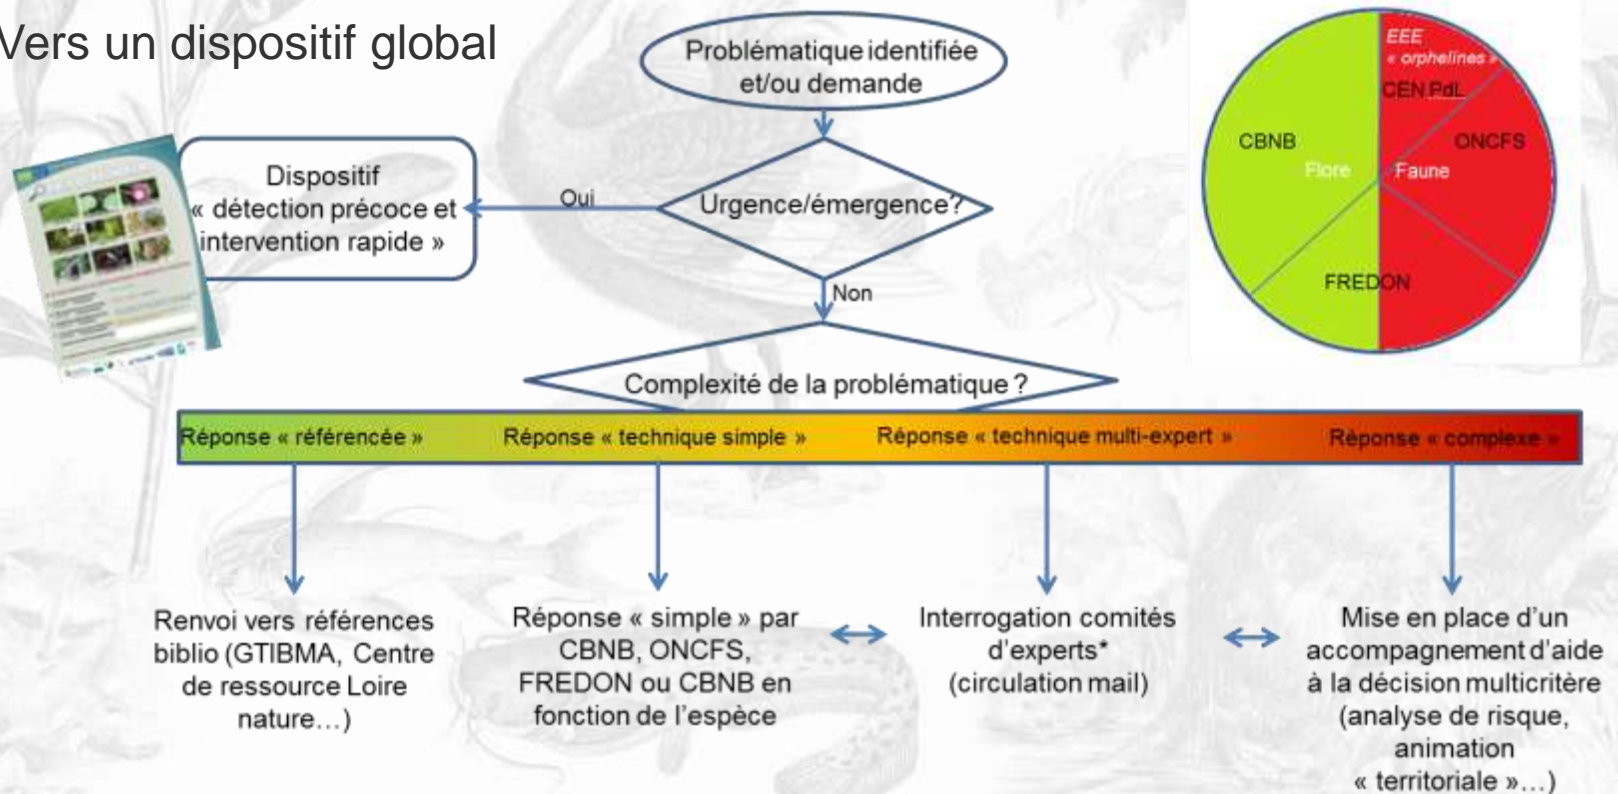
Vers un dispositif global

Problématique identifiée et/ou demande

Urgence/émergence?

Oui

Dispositif « détection précoce et intervention rapide »

Non

EEE « orphelines »
CEN PdL
CBNB
ONCFS
Flore
Faune
FREDON

Complexité de la problématique ?

Réponse « référencée »
Réponse « technique simple »
Réponse « technique multi-expert »
Réponse « complexe »

Renvoi vers références biblio (GTIBMA, Centre de ressource Loire nature…)

Réponse « simple » par CBNB, ONCFS, FREDON ou CBNB en fonction de l'espèce

Interrogation comités d'experts* (circulation mail)

Mise en place d'un accompagnement d'aide à la décision multicritère (analyse de risque, animation « territoriale »…)